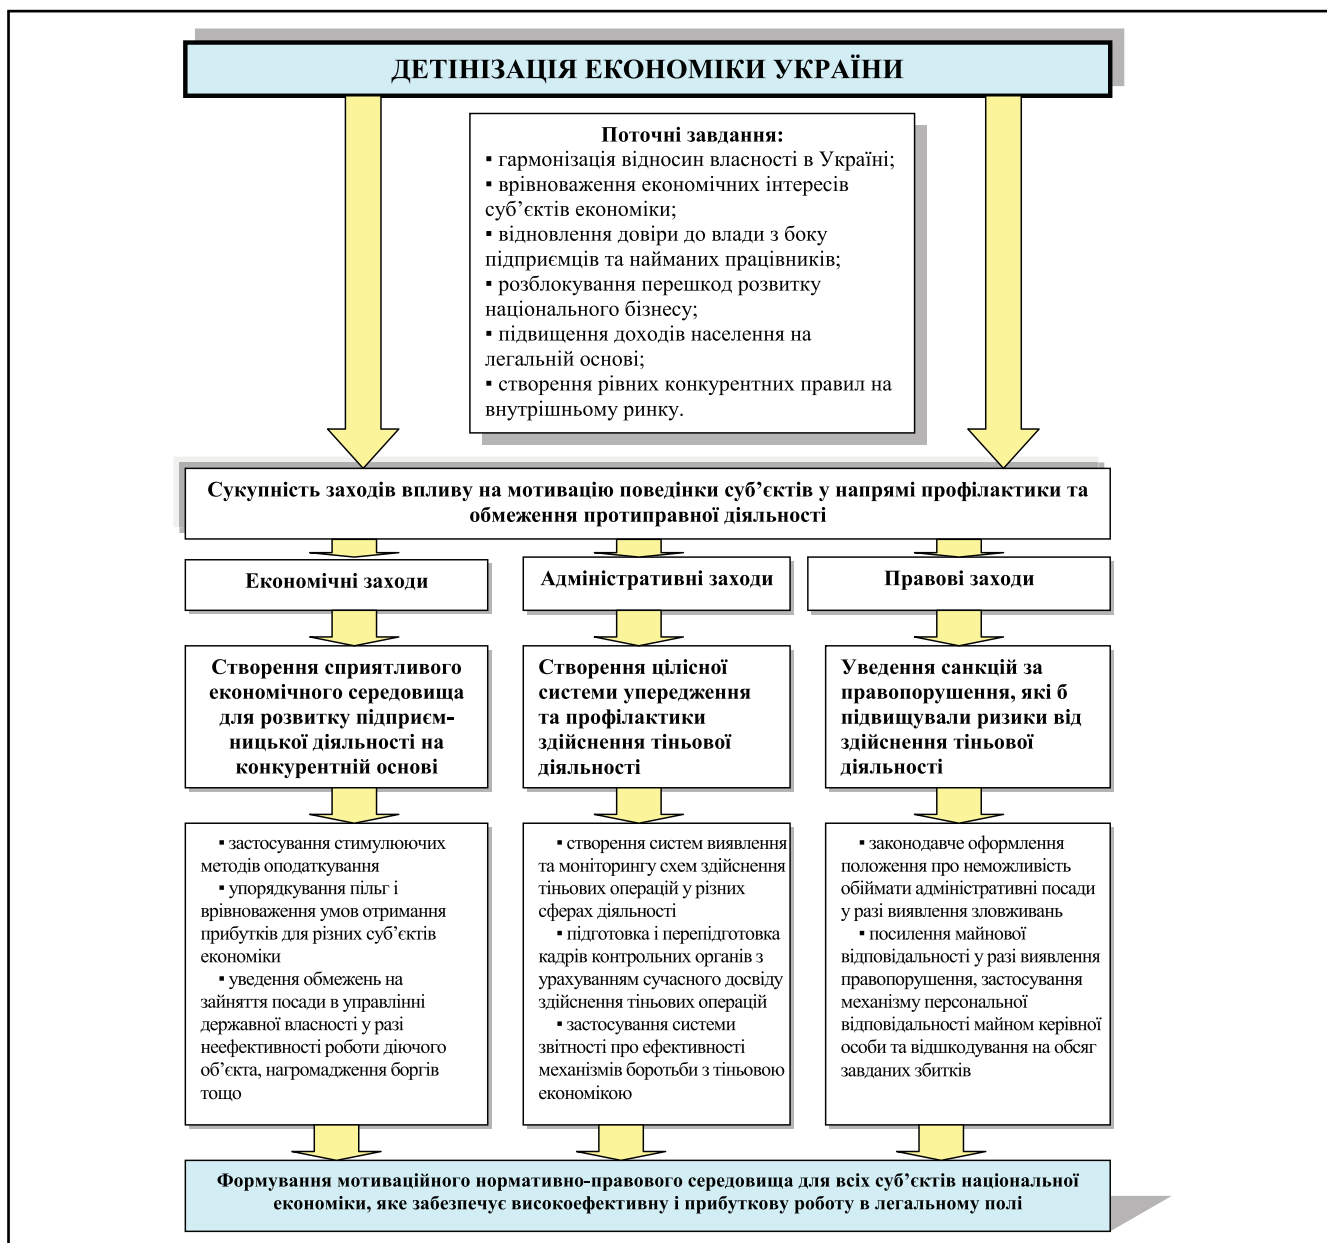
ДЕТІНІЗАЦІЯ ЕКОНОМІКИ УКРАЇНИ

Поточні завдання:
▪ гармонізація відносин власності в Україні;
▪ врівноваження економічних інтересів суб'єктів економіки;
▪ відновлення довіри до влади з боку підприємців та найманих працівників;
▪ розблокування перешкод розвитку національного бізнесу;
▪ підвищення доходів населення на легальній основі;
▪ створення рівних конкурентних правил на внутрішньому ринку.

Сукупність заходів впливу на мотивацію поведінки суб'єктів у напрямі профілактики та обмеження протиправної діяльності

Економічні заходи

Адміністративні заходи

Правові заходи

Створення сприятливого економічного середовища для розвитку підприємницької діяльності на конкурентній основі

Створення цілісної системи упередження та профілактики здійснення тіньової діяльності

Уведення санкцій за правопорушення, які б підвищували ризики від здійснення тіньової діяльності

▪ застосування стимулюючих методів оподаткування
▪ упорядкування пільг і врівноваження умов отримання прибутків для різних суб'єктів економіки
▪ уведення обмежень на зайняття посади в управлінні державної власності у разі неефективності роботи діючого об'єкта, нагромадження боргів тощо

▪ створення систем виявлення та моніторингу схем здійснення тіньових операцій у різних сферах діяльності
▪ підготовка і перепідготовка кадрів контрольних органів з урахуванням сучасного досвіду здійснення тіньових операцій
▪ застосування системи звітності про ефективності механізмів боротьби з тіньовою економікою

▪ законодавче оформлення положення про неможливість обіймати адміністративні посади у разі виявлення зловживань
▪ посилення майнової відповідальності у разі виявлення правопорушення, застосування механізму персональної відповідальності майном керівної особи та відшкодування на обсяг завданих збитків

Формування мотиваційного нормативно-правового середовища для всіх суб'єктів національної економіки, яке забезпечує високоефективну і прибуткову роботу в легальному полі